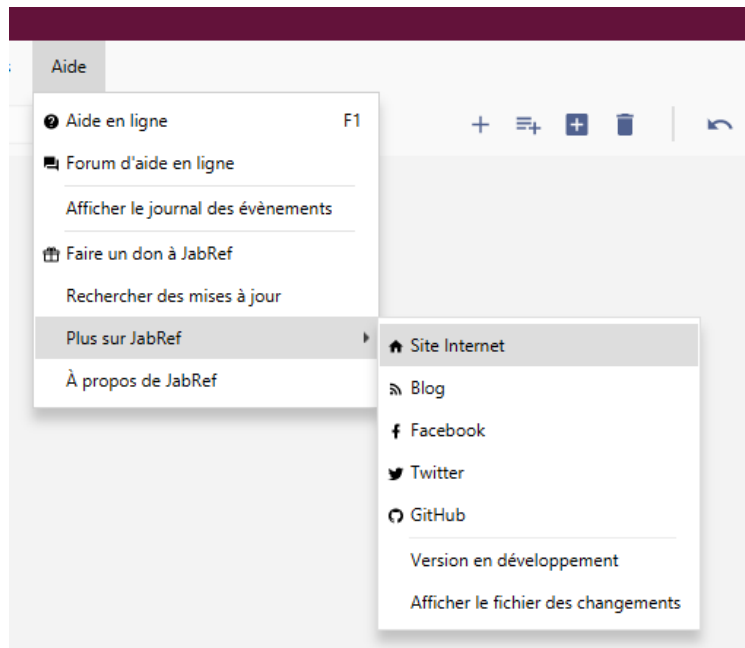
Aide

Aide en ligne F1
Forum d'aide en ligne
Afficher le journal des évènements
Faire un don à JabRef
Rechercher des mises à jour
Plus sur JabRef
À propos de JabRef

Site Internet
Blog
Facebook
Twitter
GitHub
Version en développement
Afficher le fichier des changements